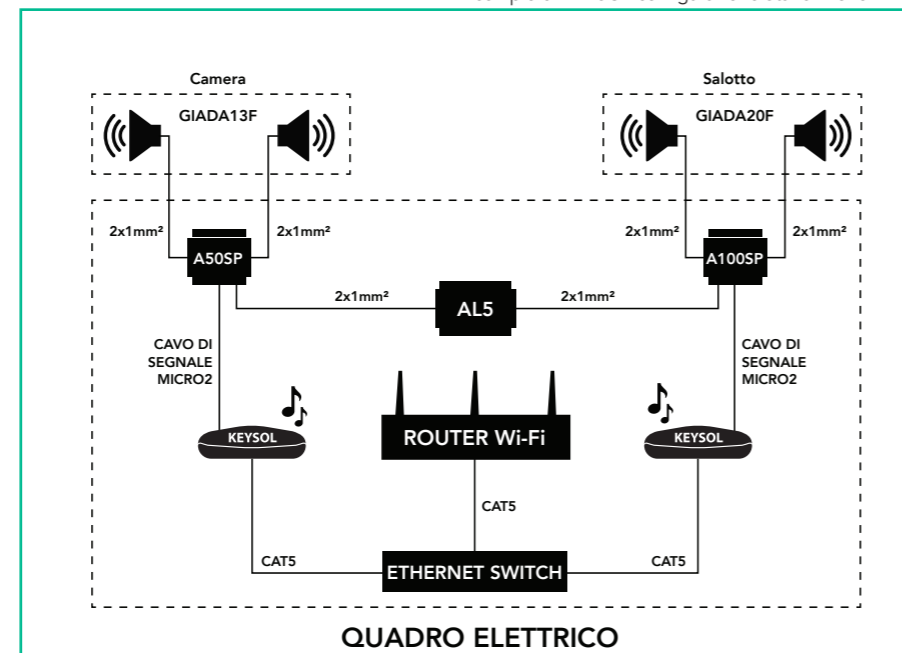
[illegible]

Camera

GIADA13F

Salotto

GIADA20F

2x1mm²

2x1mm²

A50SP

2x1mm²

2x1mm²

A100SP

2x1mm²

AL5

2x1mm²

CAVO DI SEGNALE MICRO2

CAVO DI SEGNALE MICRO2

KEYSOL

ROUTER Wi-Fi

KEYSOL

CAT5

CAT5

ETHERNET SWITCH

CAT5

QUADRO ELETTRICO